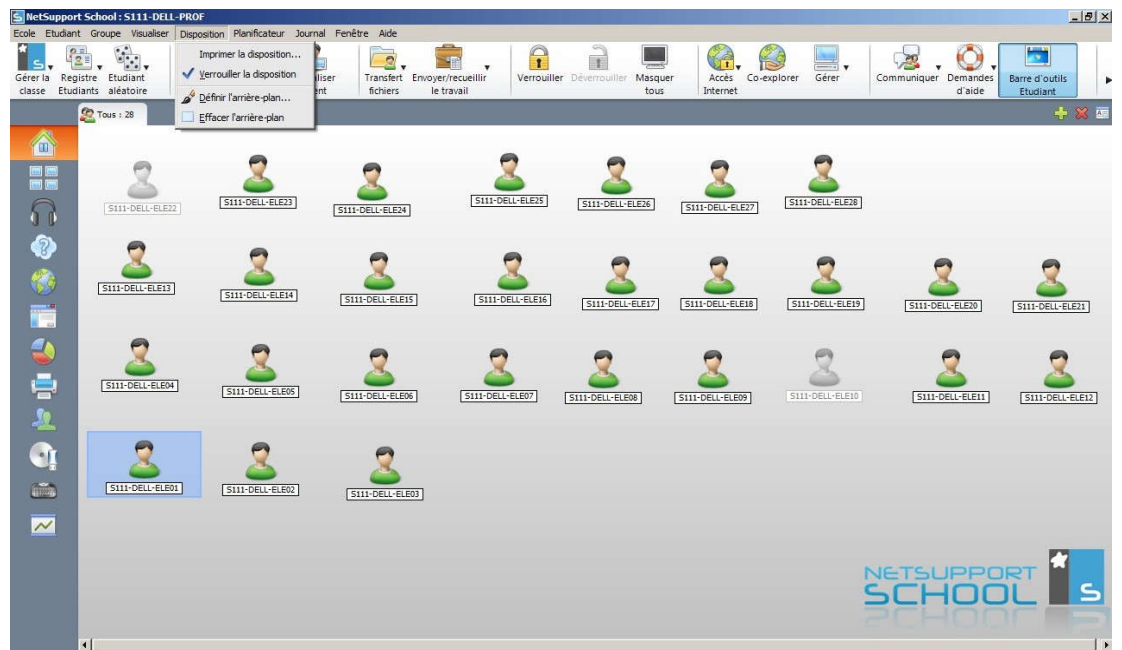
NetSupport School : S111-DELL-PROF

Ecole Etudiant Groupe Visualiser Disposition Planificateur Journal Fenêtre Aide

Imprimer la disposition...
Verrouiller la disposition
Définir l'arrière-plan...
Effacer l'arrière-plan

Gérer la classe
Registre Etudiants
Etudiant aléatoire
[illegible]liser
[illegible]nt
Transfert fichiers
Envoyer/recueillir le travail
Verrouiller
Déverrouiller
Masquer tous
Accès Internet
Co-explorer
Gérer
Communiquer
Demandes d'aide
Barre d'outils Etudiant

Tous : 28

S111-DELL-ELE22
S111-DELL-ELE23
S111-DELL-ELE24
S111-DELL-ELE25
S111-DELL-ELE26
S111-DELL-ELE27
S111-DELL-ELE28

S111-DELL-ELE13
S111-DELL-ELE14
S111-DELL-ELE15
S111-DELL-ELE16
S111-DELL-ELE17
S111-DELL-ELE18
S111-DELL-ELE19
S111-DELL-ELE20
S111-DELL-ELE21

S111-DELL-ELE04
S111-DELL-ELE05
S111-DELL-ELE06
S111-DELL-ELE07
S111-DELL-ELE08
S111-DELL-ELE09
S111-DELL-ELE10
S111-DELL-ELE11
S111-DELL-ELE12

S111-DELL-ELE01
S111-DELL-ELE02
S111-DELL-ELE03

NETSUPPORT SCHOOL
S